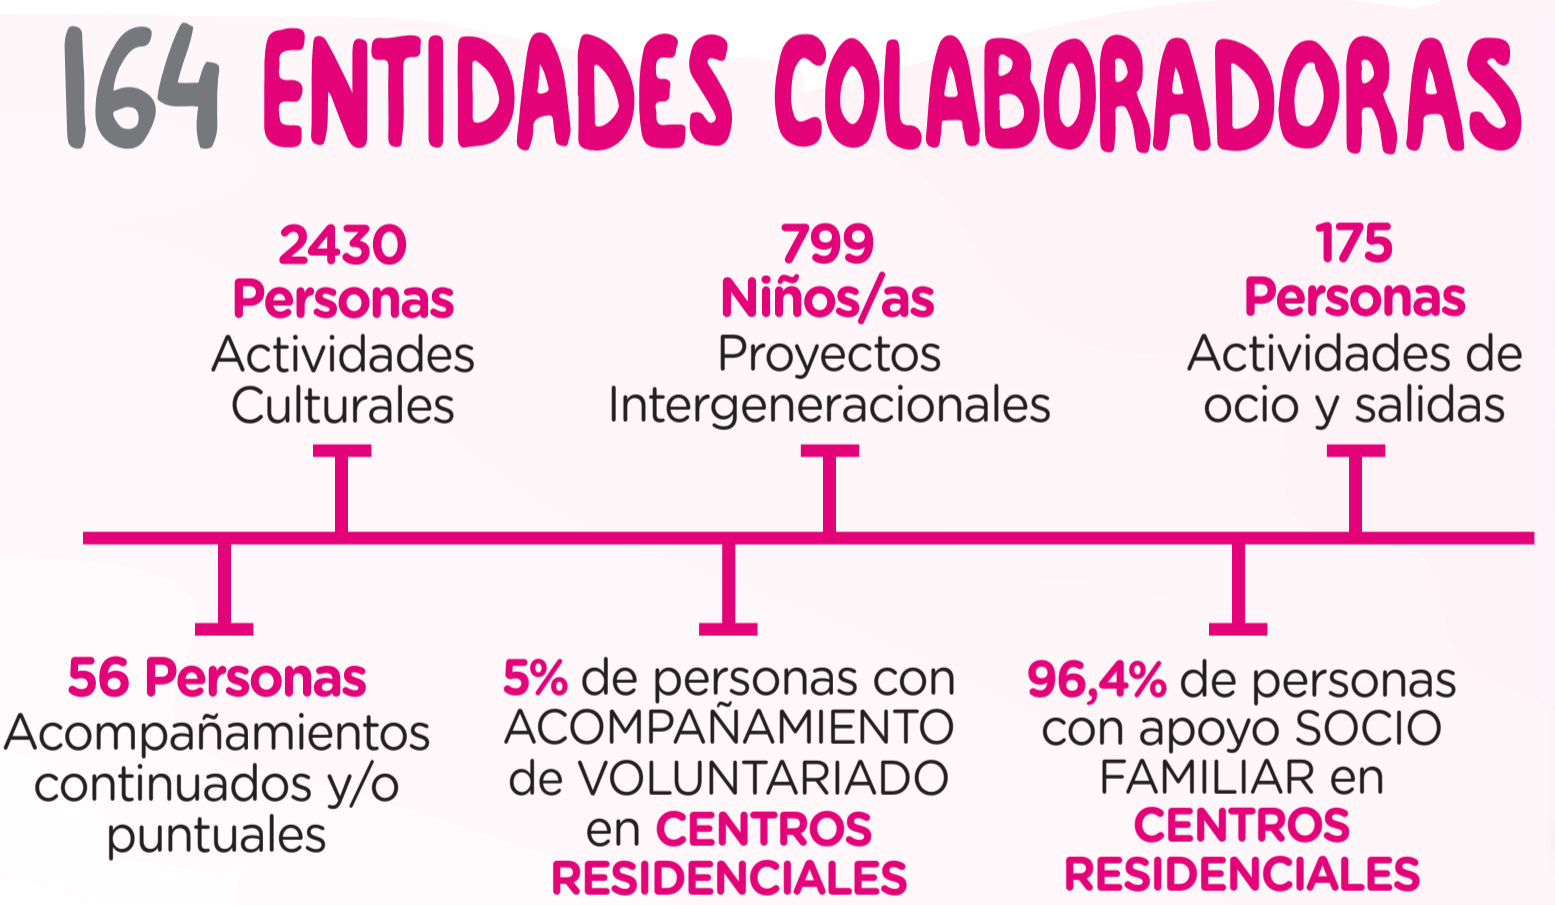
164 ENTIDADES COLABORADORAS

2430 Personas Actividades Culturales

799 Niños/as Proyectos Intergeneracionales

175 Personas Actividades de ocio y salidas

56 Personas Acompañamientos continuados y/o puntuales

5% de personas con ACOMPAÑAMIENTO de VOLUNTARIADO en CENTROS RESIDENCIALES

96,4% de personas con apoyo SOCIO FAMILIAR en CENTROS RESIDENCIALES